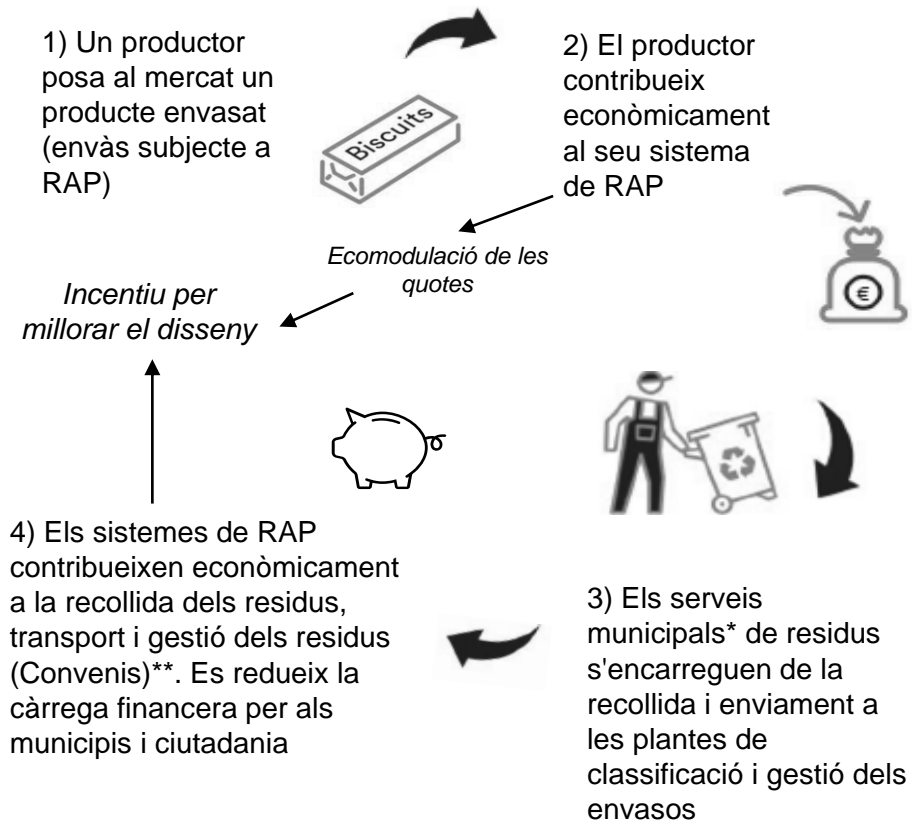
1) Un productor posa al mercat un producte envasat (envàs subjecte a RAP)

Biscuits

2) El productor contribueix econòmicament al seu sistema de RAP

Ecomodulació de les quotes

Incentiu per millorar el disseny

€

4) Els sistemes de RAP contribueixen econòmicament a la recollida dels residus, transport i gestió dels residus (Convenis)**. Es redueix la càrrega financera per als municipis i ciutadania

3) Els serveis municipals* de residus s'encarreguen de la recollida i enviament a les plantes de classificació i gestió dels envasos